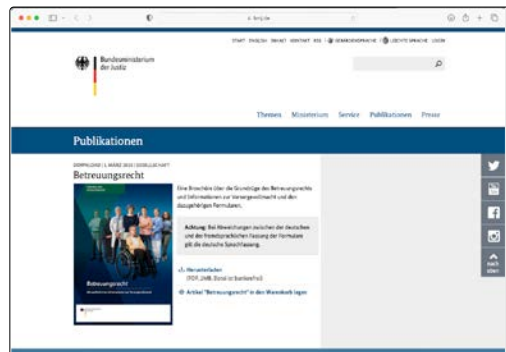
bmj.de

START ENGLISH SMART KONTAKT RSS GEBÄRDENSPRACHE LEICHTE SPRACHE LOGIN

Bundesministerium der Justiz

Themen Ministerium Service Publikationen Presse

Publikationen

DOWNLOAD | 1. MÄRZ 2023 | GESELLSCHAFT

Betreuungsrecht

Eine Broschüre über die Grundzüge des Betreuungsrechts und Informationen zur Vorsorgevollmacht und den dazugehörigen Formularen.

Achtung: Bei Abweichungen zwischen der deutschen und der fremdsprachlichen Fassung der Formulare gilt die deutsche Sprachfassung.

Herunterladen (PDF, 2MB, Datei ist barrierefrei)

Artikel "Betreuungsrecht" in den Warenkorb legen

Betreuungsrecht

nach oben